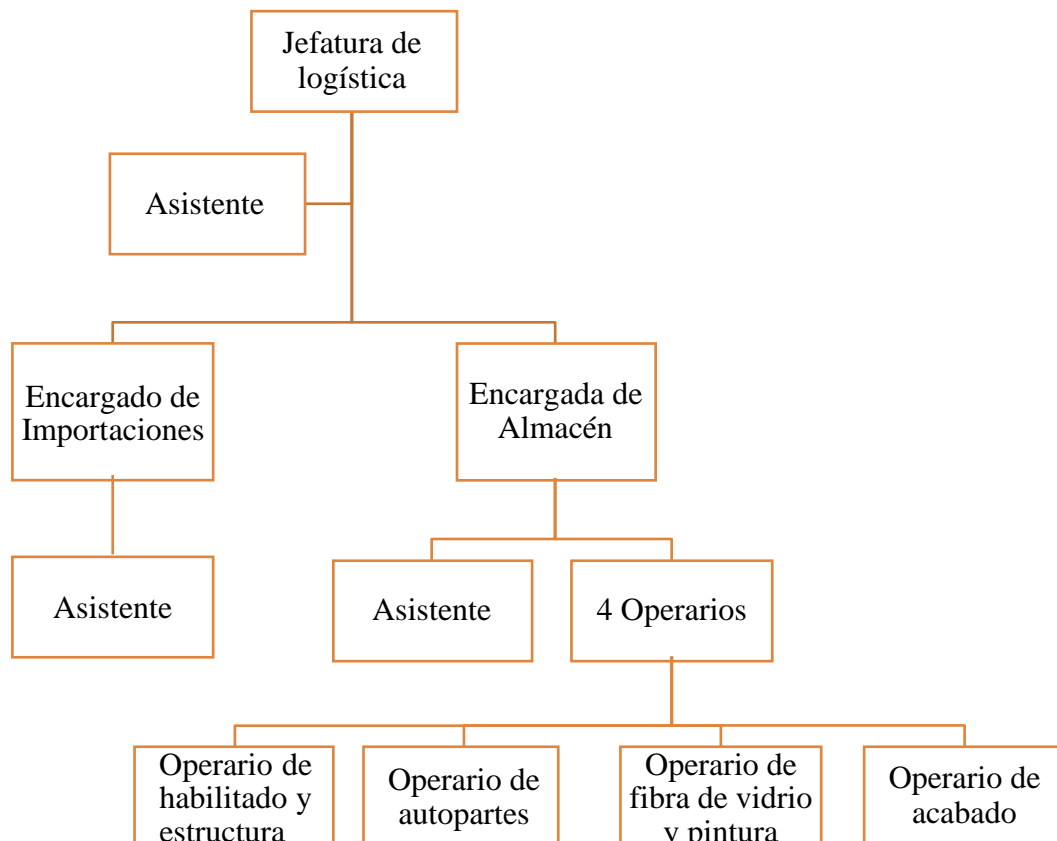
Jefatura de logística

Asistente

Encargado de Importaciones

Encargada de Almacén

Asistente

Asistente

4 Operarios

Operario de habilitado y estructura

Operario de autopartes

Operario de fibra de vidrio y pintura

Operario de acabado